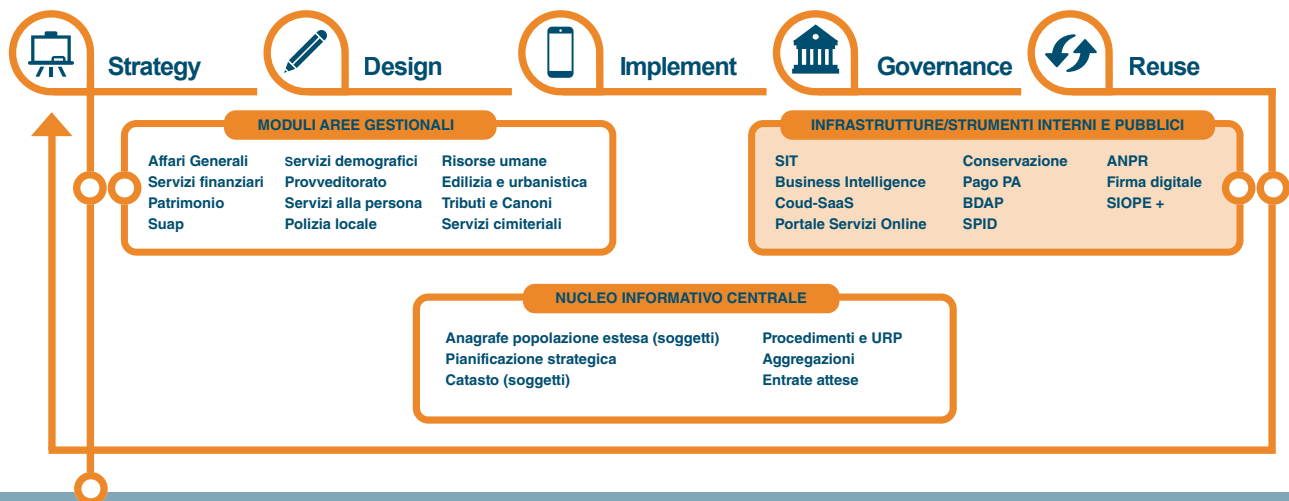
Strategy
Design
Implement
Governance
Reuse

MODULI AREE GESTIONALI

Affari Generali
Servizi finanziari
Patrimonio
Suap

Servizi demografici
Provveditorato
Servizi alla persona
Polizia locale

Risorse umane
Edilizia e urbanistica
Tributi e Canoni
Servizi cimiteriali

INFRASTRUTTURE/STRUMENTI INTERNI E PUBBLICI

SIT
Business Intelligence
Coud-SaaS
Portale Servizi Online

Conservazione
Pago PA
BDAP
SPID

ANPR
Firma digitale
SIOPE +

NUCLEO INFORMATIVO CENTRALE

Anagrafe popolazione estesa (soggetti)
Pianificazione strategica
Catasto (soggetti)

Procedimenti e URP
Aggregazioni
Entrate attese